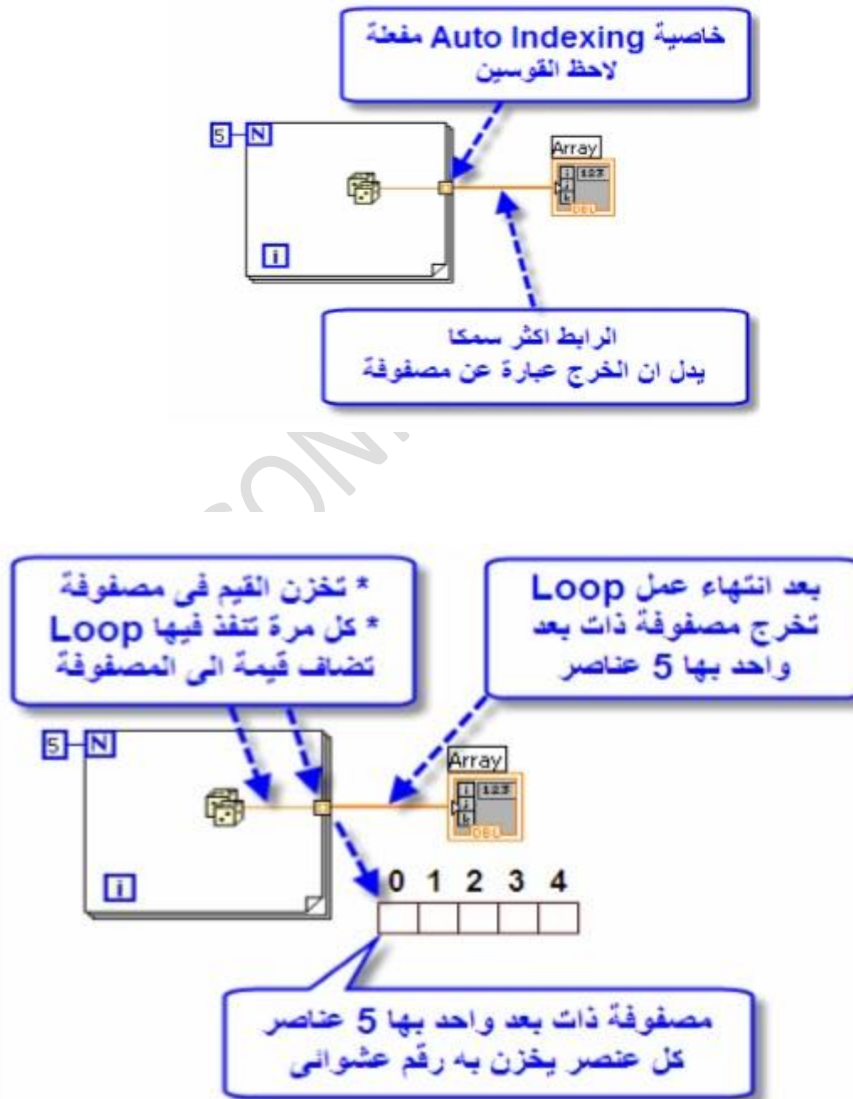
خاصية Auto Indexing مفعلة
لاحظ القوسين

5 N

i

Array
123
DBL

الرابط اكثر سمكا
يدل ان الخرج عبارة عن مصفوفة

* تخزن القيم فى مصفوفة
* كل مرة تنفذ فيها Loop
تضاف قيمة الى المصفوفة

بعد انتهاء عمل Loop
تخرج مصفوفة ذات بعد
واحد بها 5 عناصر

5 N

Array
123
DBL

i

0 1 2 3 4

مصفوفة ذات بعد واحد بها 5 عناصر
كل عنصر يخزن به رقم عشوائى